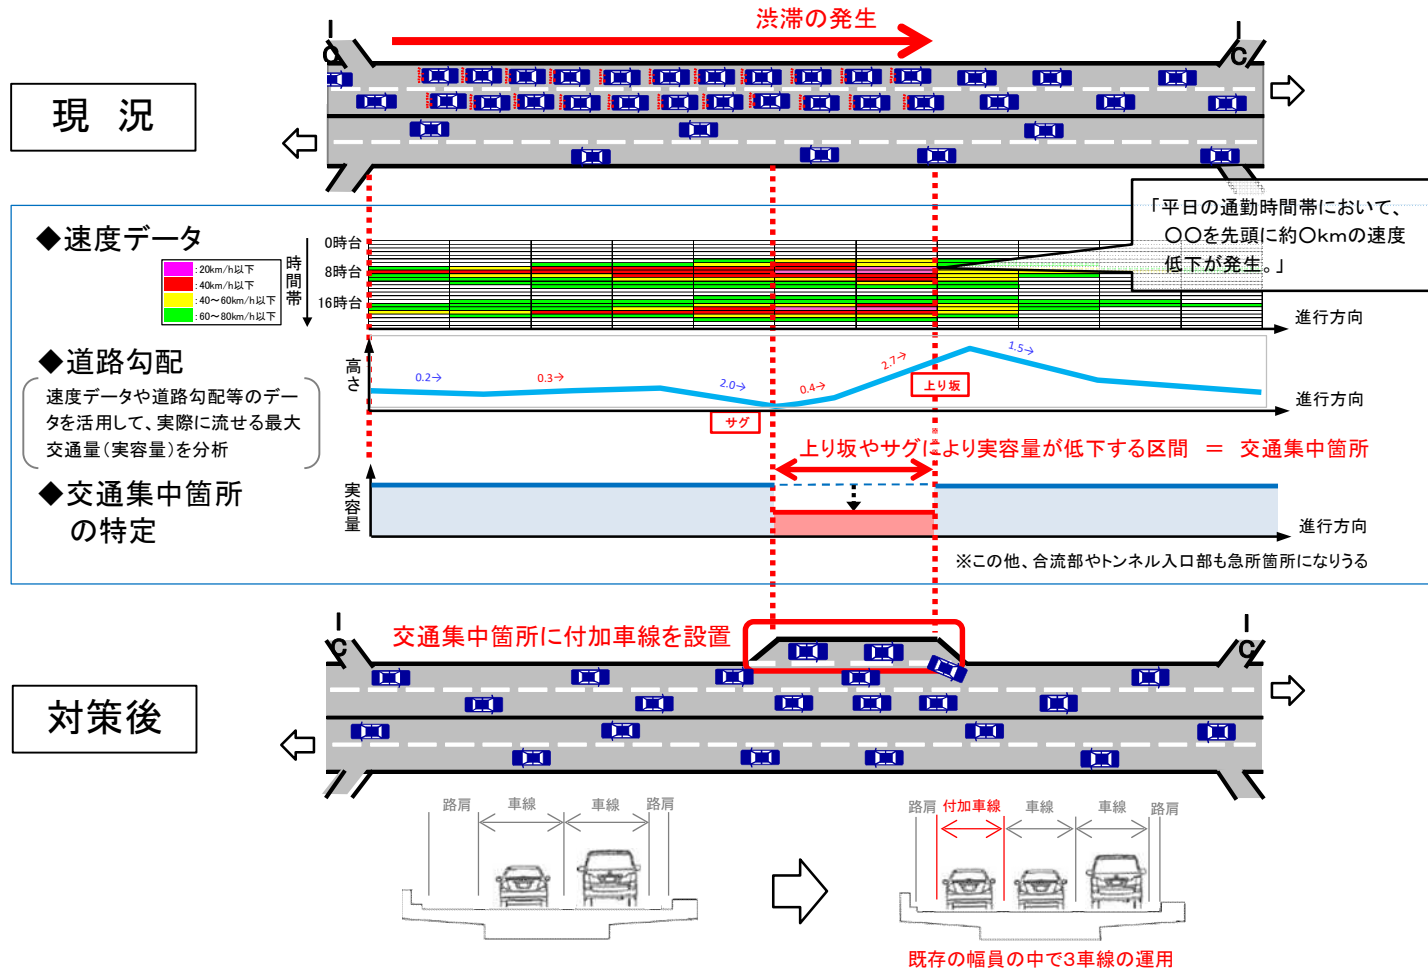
渋滞の発生

IC

IC

現　況

「平日の通勤時間帯において、〇〇を先頭に約〇kmの速度低下が発生。」

◆速度データ

:20km/h以下
:40km/h以下
:40～60km/h以下
:60～80km/h以下

時間帯

0時台
8時台
16時台

進行方向

◆道路勾配

速度データや道路勾配等のデータを活用して、実際に流せる最大交通量（実容量）を分析

高さ

0.2→
0.3→
2.0→
0.4→
2.7→
1.5→

上り坂
サグ

進行方向

上り坂やサグにより実容量が低下する区間　＝　交通集中箇所

◆交通集中箇所の特定

実容量

進行方向

※この他、合流部やトンネル入口部も急所箇所になりうる

交通集中箇所に付加車線を設置

IC

IC

対策後

路肩　車線　車線　路肩

路肩　付加車線　車線　車線　路肩

既存の幅員の中で3車線の運用